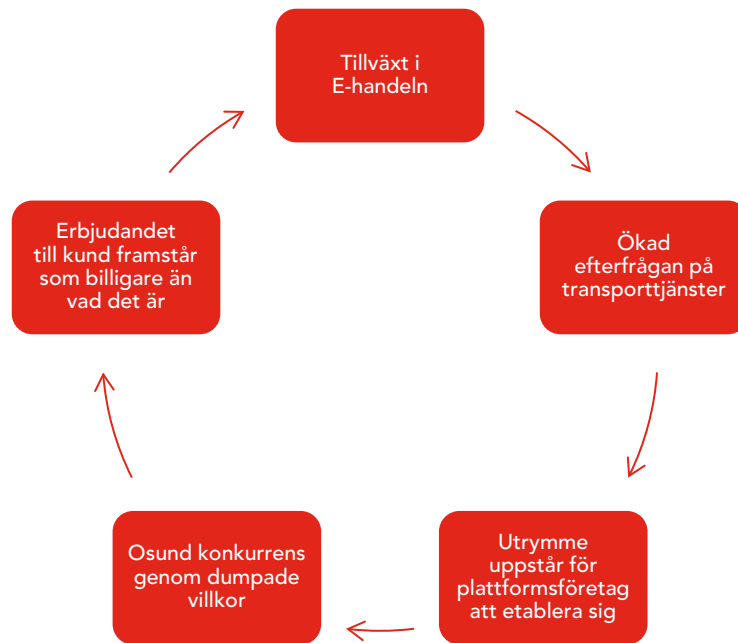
Tillväxt i E-handeln

Ökad efterfrågan på transporttjänster

Utrymme uppstår för plattformsföretag att etablera sig

Osund konkurrens genom dumpade villkor

Erbjudandet till kund framstår som billigare än vad det är